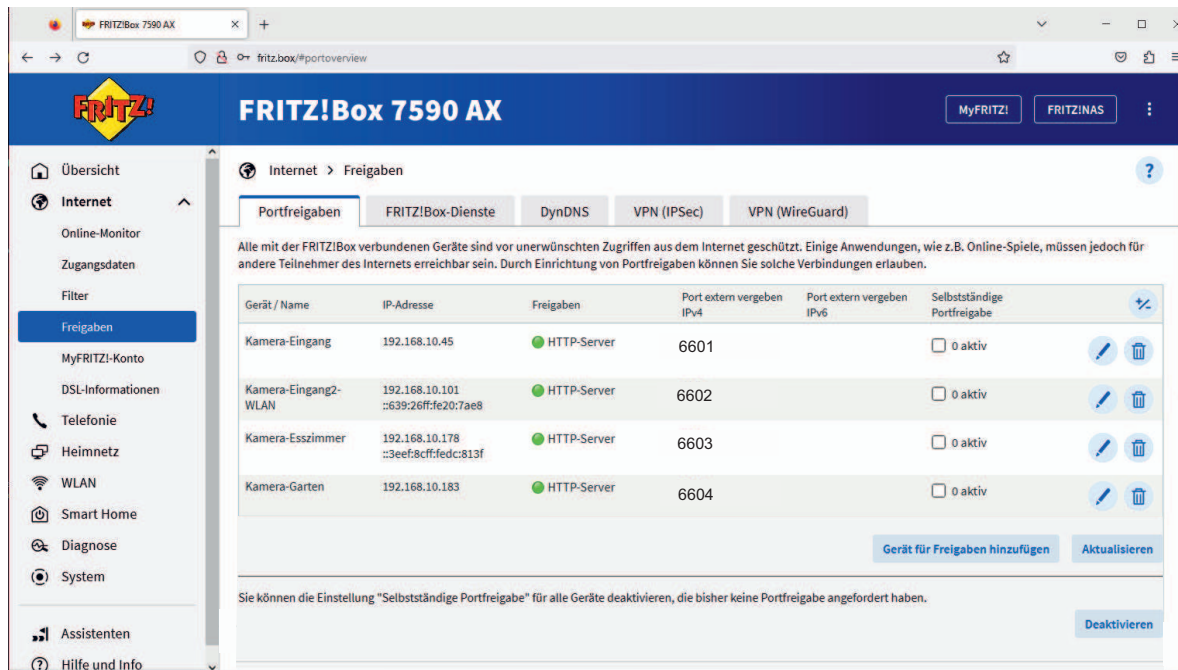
FRITZ!Box 7590 AX

fritz.box/#portoverview

FRITZ!

FRITZ!Box 7590 AX

MyFRITZ!

FRITZ!NAS

Übersicht

Internet

Online-Monitor

Zugangsdaten

Filter

Freigaben

MyFRITZ!-Konto

DSL-Informationen

Telefonie

Heimnetz

WLAN

Smart Home

Diagnose

System

Assistenten

Hilfe und Info

Internet > Freigaben

?

Portfreigaben | FRITZ!Box-Dienste | DynDNS | VPN (IPSec) | VPN (WireGuard)

Alle mit der FRITZ!Box verbundenen Geräte sind vor unerwünschten Zugriffen aus dem Internet geschützt. Einige Anwendungen, wie z.B. Online-Spiele, müssen jedoch für andere Teilnehmer des Internets erreichbar sein. Durch Einrichtung von Portfreigaben können Sie solche Verbindungen erlauben.

| Gerät / Name | IP-Adresse | Freigaben | Port extern vergeben IPv4 | Port extern vergeben IPv6 | Selbstständige Portfreigabe |
|---|---|---|---|---|---|
| Kamera-Eingang | 192.168.10.45 | HTTP-Server | 6601 | | 0 aktiv |
| Kamera-Eingang2-WLAN | 192.168.10.101 ::639:26ff:fe20:7ae8 | HTTP-Server | 6602 | | 0 aktiv |
| Kamera-Esszimmer | 192.168.10.178 ::3eef:8cff:fedc:813f | HTTP-Server | 6603 | | 0 aktiv |
| Kamera-Garten | 192.168.10.183 | HTTP-Server | 6604 | | 0 aktiv |

Gerät für Freigaben hinzufügen

Aktualisieren

Sie können die Einstellung "Selbstständige Portfreigabe" für alle Geräte deaktivieren, die bisher keine Portfreigabe angefordert haben.

Deaktivieren